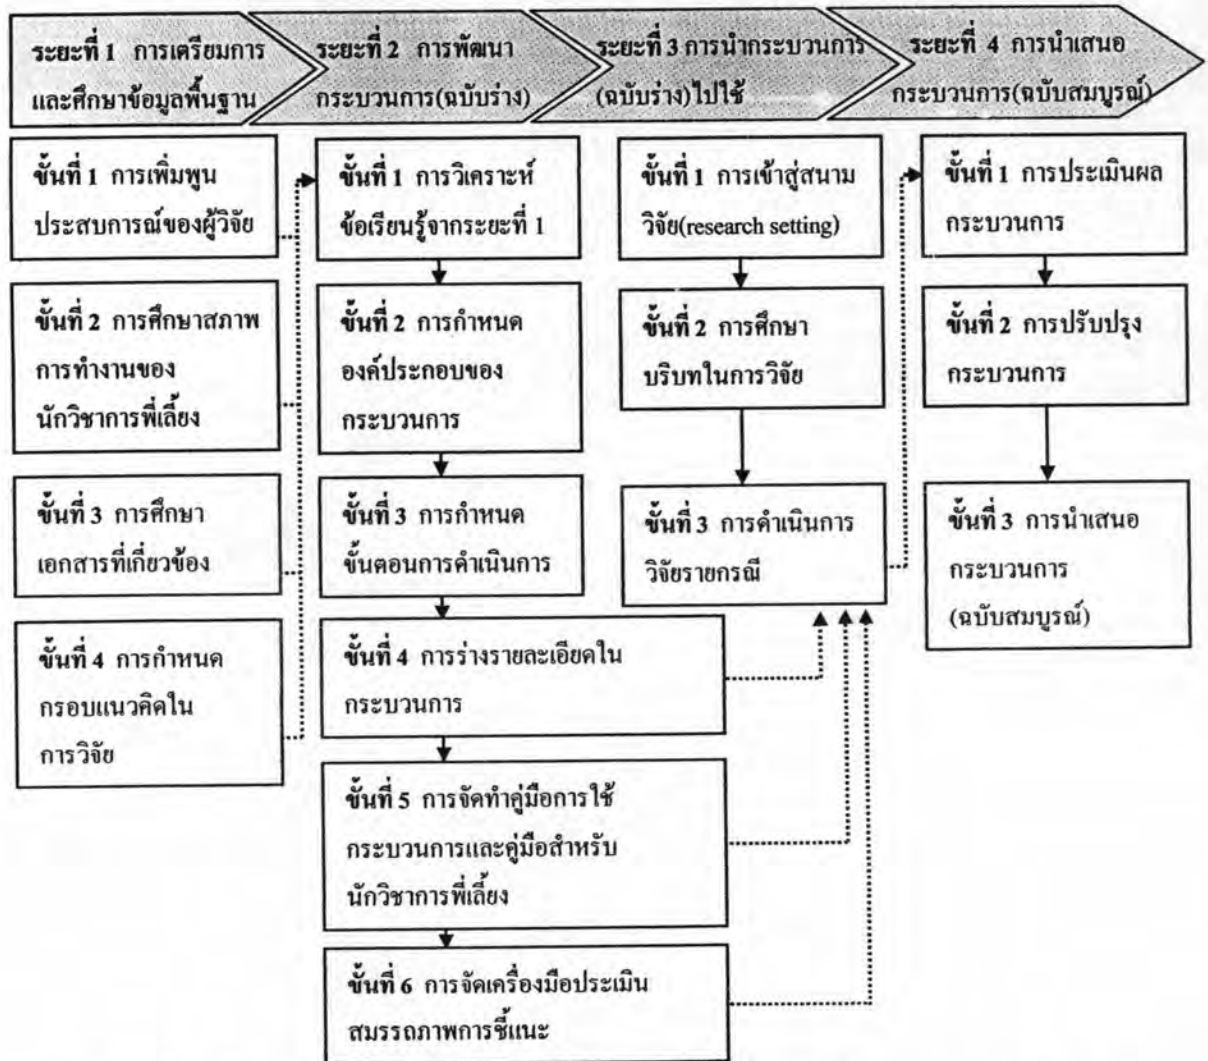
ระยะที่ 1 การเตรียมการและศึกษาข้อมูลพื้นฐาน

ระยะที่ 2 การพัฒนากระบวนการ(ฉบับร่าง)

ระยะที่ 3 การนำกระบวนการ(ฉบับร่าง)ไปใช้

ระยะที่ 4 การนำเสนอกระบวนการ(ฉบับสมบูรณ์)

ขั้นที่ 1 การเพิ่มพูนประสบการณ์ของผู้วิจัย

ขั้นที่ 2 การศึกษาสภาพการทำงานของนักวิชาการพี่เลี้ยง

ขั้นที่ 3 การศึกษาเอกสารที่เกี่ยวข้อง

ขั้นที่ 4 การกำหนดกรอบแนวคิดในการวิจัย

ขั้นที่ 1 การวิเคราะห์ข้อเรียนรู้จากระยะที่ 1

ขั้นที่ 2 การกำหนดองค์ประกอบของกระบวนการ

ขั้นที่ 3 การกำหนดขั้นตอนการดำเนินการ

ขั้นที่ 4 การร่างรายละเอียดในกระบวนการ

ขั้นที่ 5 การจัดทำคู่มือการใช้กระบวนการและคู่มือสำหรับนักวิชาการพี่เลี้ยง

ขั้นที่ 6 การจัดเครื่องมือประเมินสมรรถภาพการชี้แนะ

ขั้นที่ 1 การเข้าสู่สนามวิจัย(research setting)

ขั้นที่ 2 การศึกษาบริบทในการวิจัย

ขั้นที่ 3 การดำเนินการวิจัยรายกรณี

ขั้นที่ 1 การประเมินผลกระบวนการ

ขั้นที่ 2 การปรับปรุงกระบวนการ

ขั้นที่ 3 การนำเสนอกระบวนการ (ฉบับสมบูรณ์)